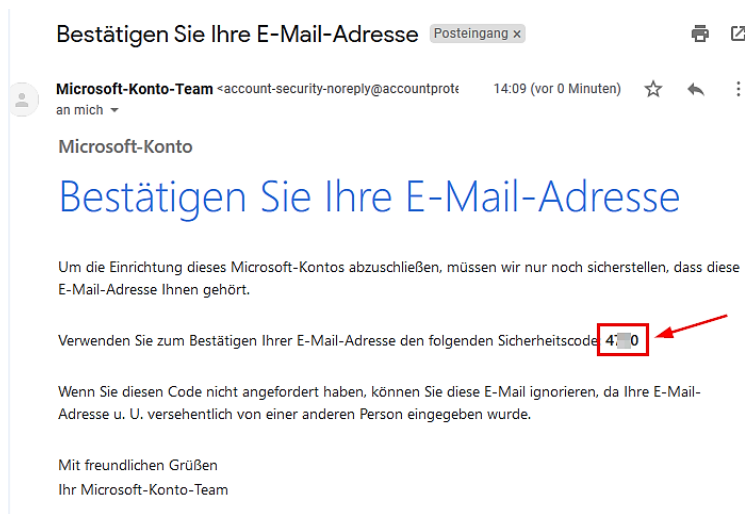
Bestätigen Sie Ihre E-Mail-Adresse Posteingang ×

Microsoft-Konto-Team <account-security-noreply@accountprote 14:09 (vor 0 Minuten)
an mich

Microsoft-Konto

Bestätigen Sie Ihre E-Mail-Adresse

Um die Einrichtung dieses Microsoft-Kontos abzuschließen, müssen wir nur noch sicherstellen, dass diese E-Mail-Adresse Ihnen gehört.

Verwenden Sie zum Bestätigen Ihrer E-Mail-Adresse den folgenden Sicherheitscode: 47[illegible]0

Wenn Sie diesen Code nicht angefordert haben, können Sie diese E-Mail ignorieren, da Ihre E-Mail-Adresse u. U. versehentlich von einer anderen Person eingegeben wurde.

Mit freundlichen Grüßen
Ihr Microsoft-Konto-Team